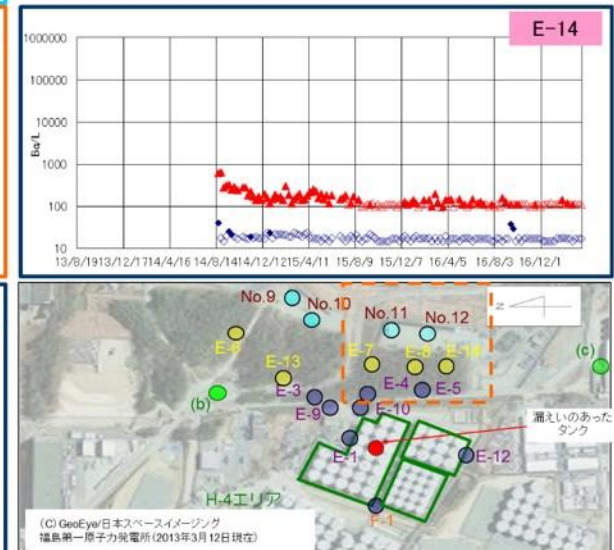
E-14

1000000
100000
10000
1000
100
10

Bq/L

13/8/19 13/12/17 14/4/16 14/8/14 14/12/12 15/4/11 15/8/9 15/12/7 16/4/5 16/8/3 16/12/1

No.9
No.10
No.11
No.12
E-6
E-13
E-7
E-8
E-14
(c)
(b)
E-3
E-4
E-5
E-9
E-10
漏えいのあったタンク
E-1
E-12
H-4エリア
F-1
(C) GeoEye/日本スペースイメージング
福島第一原子力発電所(2013年3月12日現在)